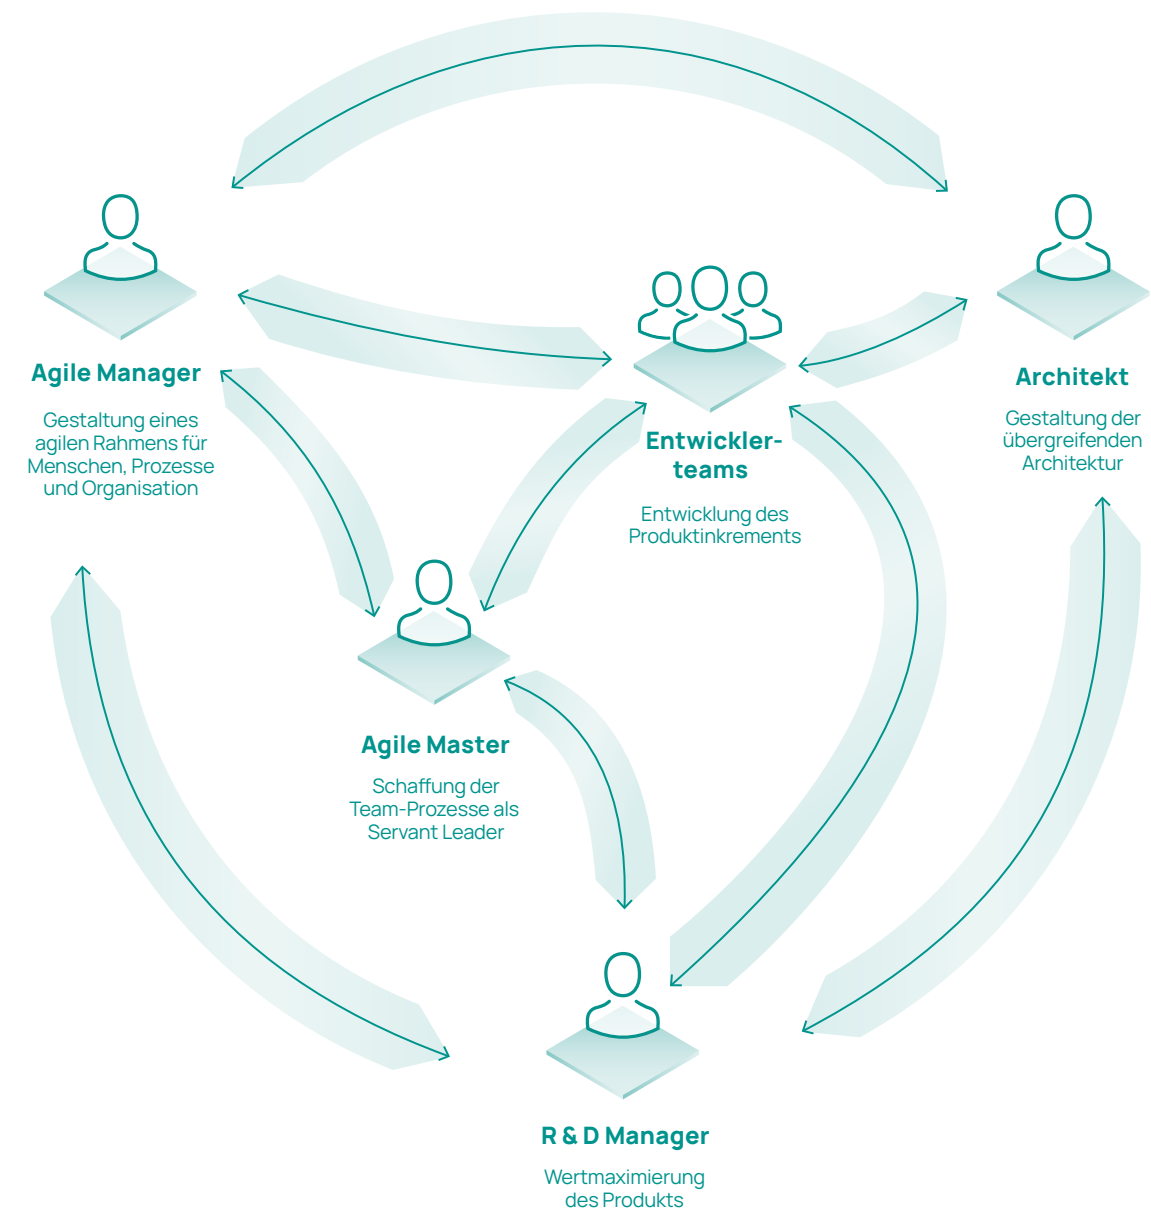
Agile Manager

Gestaltung eines agilen Rahmens für Menschen, Prozesse und Organisation

Entwicklerteams

Entwicklung des Produktinkrements

Architekt

Gestaltung der übergreifenden Architektur

Agile Master

Schaffung der Team-Prozesse als Servant Leader

R & D Manager

Wertmaximierung des Produkts